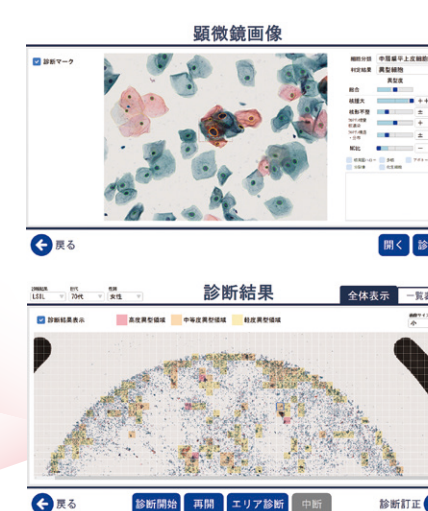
顕微鏡画像

診断マーク

細胞分類 中層扁平上皮細胞
判定結果 異型細胞
総合
核腫大
核形不整
核
戻る
開く 診

診断結果

LSIL 70代 女性

全体表示 一覧

診断結果表示 高度異型領域 中等度異型領域 軽度異型領域

戻る 診断開始 再開 エリア診断 中断 診断訂正